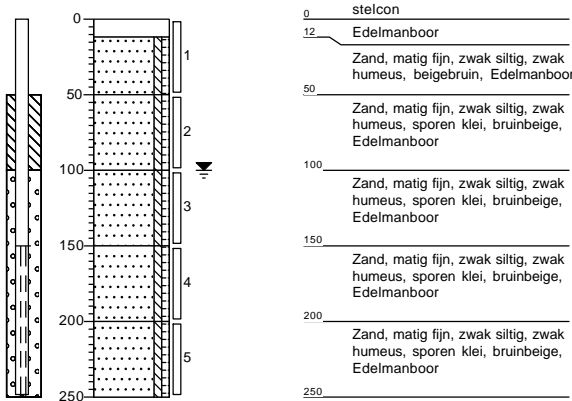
0
50
100
150
200
250

1
2
3
4
5

0 stelcon
12 Edelmanboor
Zand, matig fijn, zwak siltig, zwak humeus, beigebruin, Edelmanboor
50
Zand, matig fijn, zwak siltig, zwak humeus, sporen klei, bruinbeige, Edelmanboor
100
Zand, matig fijn, zwak siltig, zwak humeus, sporen klei, bruinbeige, Edelmanboor
150
Zand, matig fijn, zwak siltig, zwak humeus, sporen klei, bruinbeige, Edelmanboor
200
Zand, matig fijn, zwak siltig, zwak humeus, sporen klei, bruinbeige, Edelmanboor
250